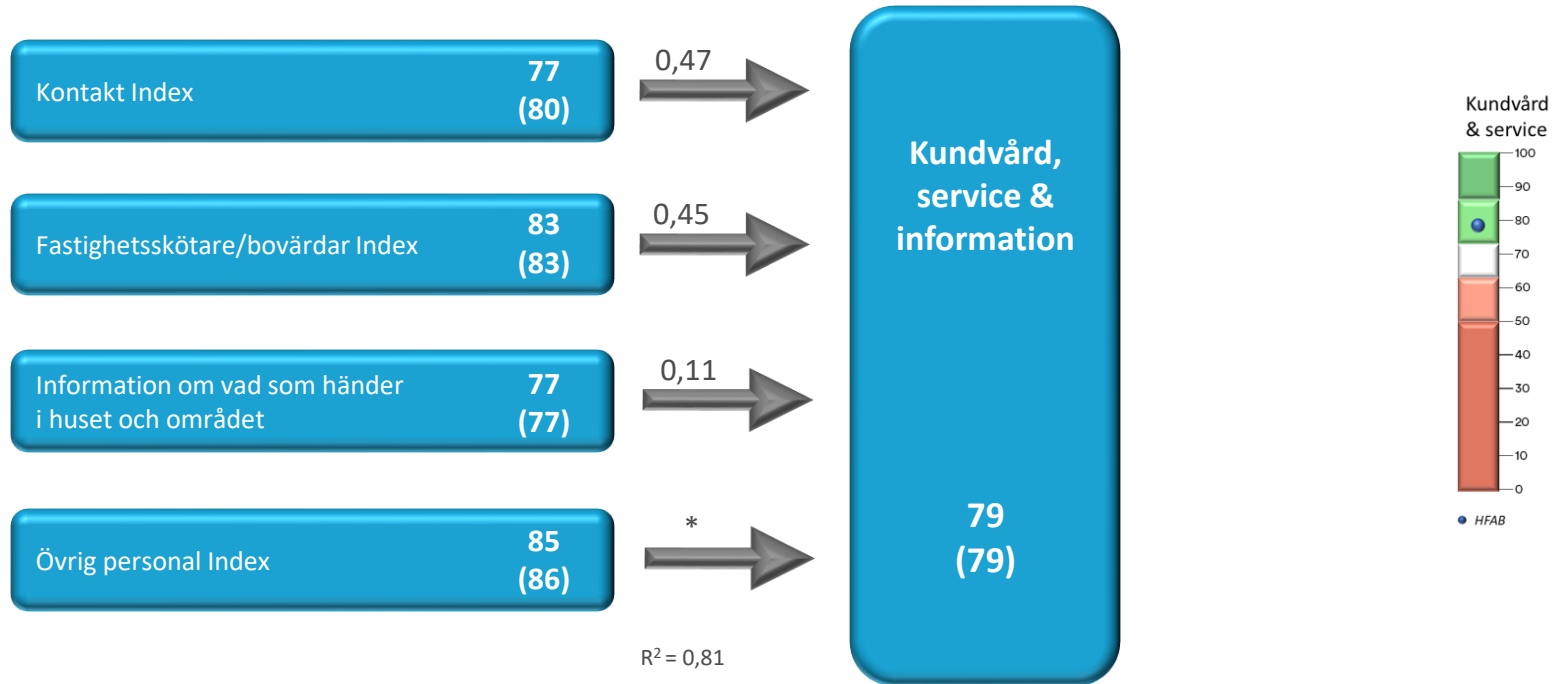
Kontakt Index 77 (80)

0,47

Fastighetsskötare/bovärdar Index 83 (83)

0,45

Information om vad som händer i huset och området 77 (77)

0,11

Övrig personal Index 85 (86)

*

$R^2$ = 0,81

Kundvård, service & information

79 (79)

Kundvård & service

100
90
80
70
60
50
40
30
20
10
0

HFAB